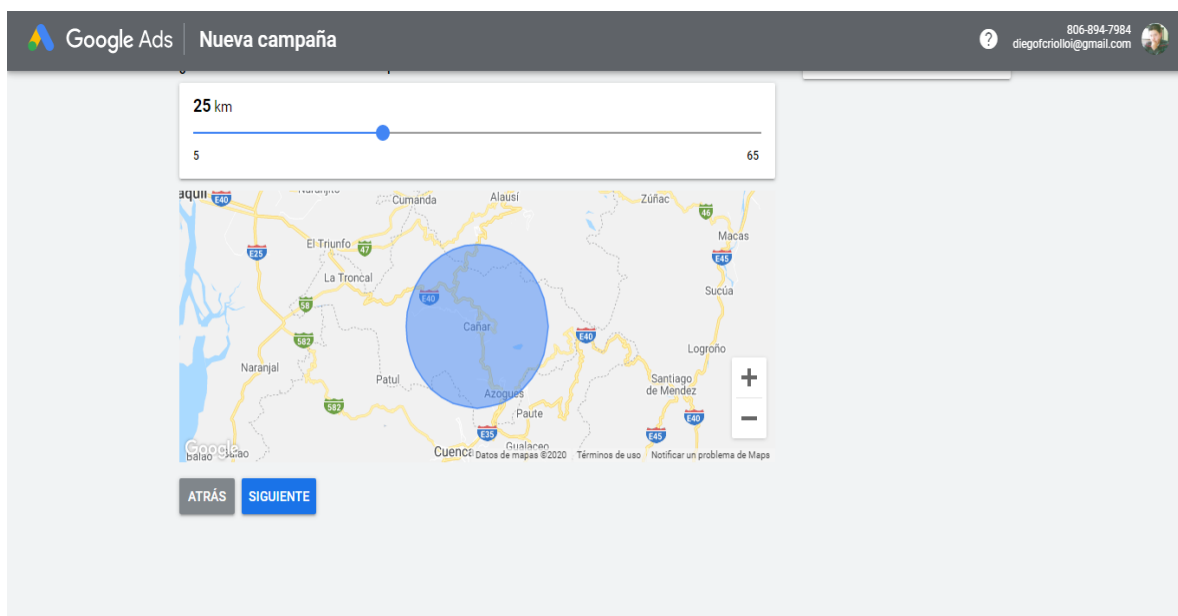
Google Ads Nueva campaña

806-894-7984
diegofcriolloi@gmail.com

25 km

5

65

aquil E40 Naranjito Cumanda Alausí Zúñac 46 Macas El Triunfo 47 E25 E45 La Troncal Sucúa E40 58 Cañar E40 582 Logroño Naranjal Patul Santiago de Mendez Azogues 582 Paute E40 E35 Gualaceo E45 Google Balao Tenguel Cuenca Datos de mapas ©2020 Términos de uso Notificar un problema de Maps

+

−

ATRÁS SIGUIENTE